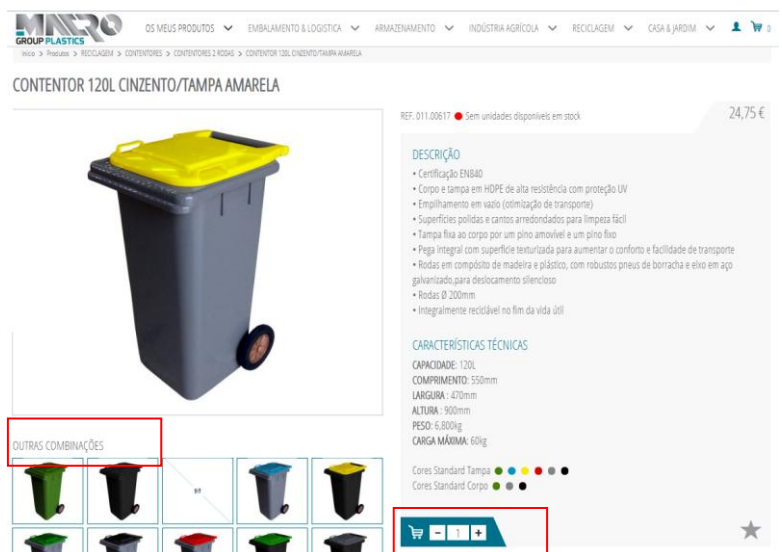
MACRO GROUP PLASTICS

OS MEUS PRODUTOS EMBALAMENTO & LOGISTICA ARMAZENAMENTO INDÚSTRIA AGRÍCOLA RECICLAGEM CASA & JARDIM 0

Início > Produtos > RECICLAGEM > CONTENTORES > CONTENTORES 2 RODAS > CONTENTOR 120L CINZENTO/TAMPA AMARELA

CONTENTOR 120L CINZENTO/TAMPA AMARELA

REF. 011.00617 Sem unidades disponíveis em stock

24,75 €

DESCRIÇÃO

• Certificação EN840
• Corpo e tampa em HDPE de alta resistência com proteção UV
• Empilhamento em vazio (otimização de transporte)
• Superfícies polidas e cantos arredondados para limpeza fácil
• Tampa fixa ao corpo por um pino amovível e um pino fixo
• Pega integral com superfície texturizada para aumentar o conforto e facilidade de transporte
• Rodas em compósito de madeira e plástico, com robustos pneus de borracha e eixo em aço galvanizado,para deslocamento silencioso
• Rodas Ø 200mm
• Integralmente reciclável no fim da vida útil

CARACTERÍSTICAS TÉCNICAS

CAPACIDADE: 120L
COMPRIMENTO: 550mm
LARGURA: 470mm
ALTURA: 900mm
PESO: 6,800kg
CARGA MÁXIMA: 60kg

Cores Standard Tampa
Cores Standard Corpo

OUTRAS COMBINAÇÕES

- 1 +